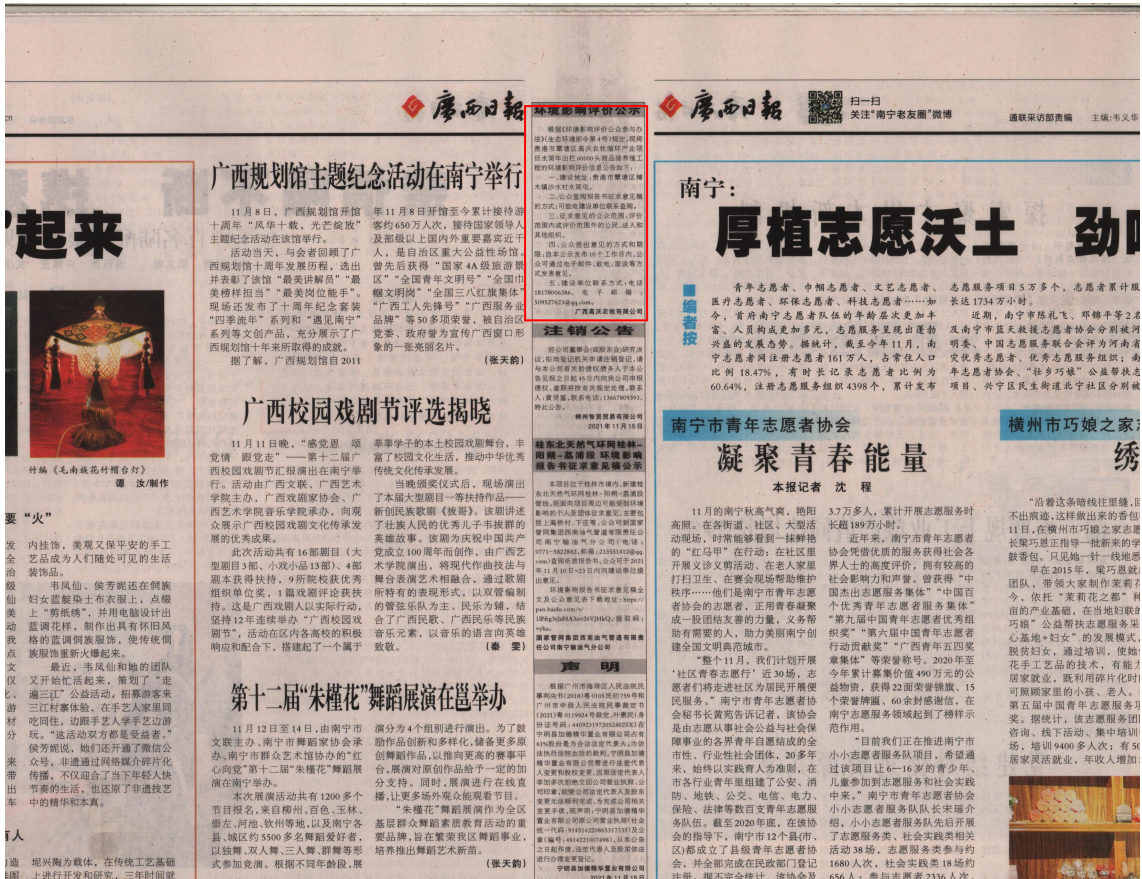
广西日报

广西规划馆主题纪念活动在南宁举行

11月8日，广西规划馆开馆十周年"风华十载，光芒绽放"主题纪念活动在该馆举行。

活动当天，与会者回顾了广西规划馆十周年发展历程，选出并表彰了该馆"最美讲解员""最美榜样担当""最美岗位能手"。现场还发布了十周年纪念套装"四季流年"系列和"遇见南宁"系列等文创产品，充分展示了广西规划馆十年来所取得的成就。

据了解，广西规划馆自2011年11月8日开馆至今累计接待游客约650万人次，接待国家领导人及部级以上国内外重要嘉宾近千人，是自治区重大公益性场馆，曾先后获得"国家4A级旅游景区""全国青年文明号""全国巾帼文明岗""全国三八红旗集体""广西工人先锋号""广西服务业品牌"等50多项荣誉，被自治区党委、政府誉为宣传广西窗口形象的一张亮丽名片。

（张天莉）

广西校园戏剧节评选揭晓

11月11日晚，"感党恩 颂党情 跟党走"——第十二届广西校园戏剧节汇报演出在南宁举行。活动由广西文联、广西艺术学院主办，广西戏剧家协会、广西艺术学院音乐学院承办，向观众展示广西校园戏剧文化传承发展的优秀成果。

此次活动共有16部剧目（大型剧目3部、小戏小品13部）、4部剧本获得扶持，9所院校获优秀组织单位奖，1篇戏剧评论获扶持。这是广西戏剧人以实际行动，坚持12年连续举办"广西校园戏剧节"，活动在区内各高校的积极响应和配合下，搭建起了一个属于莘莘学子的本土校园戏剧舞台，丰富了校园文化生活，推动中华优秀传统文化传承发展。

当晚颁奖仪式后，现场演出了本届大型剧目一等扶持作品——新创民族歌剧《拔哥》。该剧讲述了壮族人民的优秀儿子韦拔群的英雄故事，该剧为庆祝中国共产党成立100周年而创作，由广西艺术学院演出，将现代作曲技法与舞台表演艺术相融合，通过歌剧所特有的表现形式，以双管编制的管弦乐队为主，民乐为辅，结合了广西民歌、广西民乐等民族音乐元素，以音乐的语言向英雄致敬。

（秦 雯）

第十二届"朱槿花"舞蹈展演在邕举办

11月12日至14日，由南宁市文联主办、南宁市舞蹈家协会承办、南宁市群众艺术馆协办的"红心向党"第十二届"朱槿花"舞蹈展演在南宁举办。

本次展演活动共有1200多个节目报名，来自柳州、百色、玉林、崇左、河池、钦州等地，以及南宁各县、城区约5500多名舞蹈爱好者，以独舞、双人舞、三人舞、群舞等形式参加竞演。根据不同年龄段，展演分为4个组别进行演出。为了鼓励作品创新和多样化，储备更多原创舞蹈作品，以推向更高的赛事平台，展演对原创作品给予一定的加分支持。同时，展演进行在线直播，让更多场外观众能观看节目。

"朱槿花"舞蹈展演作为全区基层群众舞蹈素质教育活动的重要品牌，旨在繁荣我区舞蹈事业，培养推出舞蹈艺术新苗。

（张天莉）

起来

竹编《毛南族花竹帽合灯》 谭 汝/制作

要"火"

内桂饰，美观又保平安的手工艺品成为人们随处可见的生活装饰品。

韦凤仙、侯芳妮还在侗族妇女蓝靛染土布衣服上，点缀上"剪纸绣"，并用电脑设计出蓝调花样，制作出具有怀旧风格的蓝调侗族服饰，使传统侗族服饰重新火爆起来。

最近，韦凤仙和她的团队又开始忙起来，策划了"走遍三江"公益活动，招募游客来三江村寨体验，在手艺人家里同吃同住，边跟手艺人学手艺边游玩。"这活动双方都是受益者。"侯芳妮说，她们还开通了微信公众号，非遗通过网络媒介碎片化传播，不仅迎合了当下年轻人快节奏的生活，也还原了非遗技艺中的精华和本真。

有人

坭兴陶为载体，在传统工艺基础上进行开发和研究，三年时间就

环境影响评价公示

根据《环境影响评价公众参与办法》（生态环境部令第4号）规定，现将贵港市覃塘区高沙农牧循环产业项目水厂项目年出栏60000头商品猪养殖工程的环境影响评价信息公告如下：

一、建设地址：贵港市覃塘区樟木镇沙水村水岗屯。

二、公众查阅报告书征求意见稿的方式：可致电建设单位联系索取。

三、征求意见的公众范围：评价范围内或评价范围外的公民、法人和其他组织。

四、公众提出意见的方式和期限：自本公示发布10个工作日内，公众可通过电子邮件、致电、邮递等方式发表意见。

五、建设单位联系方式：电话18178066586，电子邮箱：509527625@qq.com。

广西高沃农牧有限公司

注销公告

经公司董事会（或股东会）研究决议，现向登记机关申请注销登记，请与本公司有关的债权债务人于本公告见报之日起45日内向本公司申报债权，逾期将视为自动放弃。联系人：黄贤富，联系电话：13667803393。特此公告。

柳州智贤贸易有限公司
2021年11月15日

桂东北天然气环网桂林—阳朔—荔浦段环境影响报告书征求意见稿公示

本项目位于桂林市境内，新建桂东北天然气环网桂林—阳朔—荔浦段管线，根据相关法律法规要求，公众可登录网址查阅环境影响评价报告书征求意见稿，公众可通过电子邮件、信函等方式提出意见。联系电话：0771-5822862，邮箱：235551412@qq.com；公示期为10个工作日。网址：https://psn.huabi.com.cn/。

国家管网集团西南油气管道有限责任公司南宁输油气分公司

声 明

根据广州市海珠区人民法院民事判决书（2018）粤0105民初759号和广州市中级人民法院民事裁定书（2021）粤01民终号裁定，广西众诚实业有限公司遗失公章、财务章，现声明作废，特此声明。

宁明县加鑫钢铁有限责任公司
2021年11月15日

广西日报

扫一扫
关注"南宁老友圈"微博

通联采访部责编 主编：韦义

南宁：

厚植志愿沃土 劲

编者按

青年志愿者、巾帼志愿者、文艺志愿者、医疗志愿者、环保志愿者、科技志愿者……如今，首府南宁志愿者队伍的年龄层次更加丰富，人员构成更加多元，志愿服务呈现出蓬勃兴盛的发展态势。据统计，截至今年11月，南宁志愿者网注册志愿者161万人，占常住人口比例18.47%，有时长记录志愿者比例为60.64%，注册志愿服务组织4398个，累计发布志愿服务项目5万多个，志愿者累计服务时长近1734万小时。

近期，南宁市陈礼飞、邓锦平等2名志愿者及南宁市蓝天救援志愿者协会分别被河南省明表彰……中国志愿服务联合会评为河南省抗洪突优秀志愿者、优秀志愿服务组织；南宁市年志愿者协会、"扶乡巧娘"公益帮扶志愿服务项目、兴宁区民生街道北宁社区分别被

南宁市青年志愿者协会

凝聚青春能量

本报记者 沈 程

11月的南宁秋高气爽，艳阳高照。在各街道、社区、大型活动现场，时常能够看到一抹鲜艳的"红马甲"在行动：在社区里开展义诊义剪活动、在老人家里打扫卫生、在赛会现场帮助维护秩序……他们是南宁市青年志愿者协会的志愿者，正用青春凝聚成一股团结友爱的力量，义务帮助有需要的人，助力美丽南宁创建全国文明典范城市。

"整个11月，我们计划开展'社区青春志愿行'近30场，志愿者们将走进社区为居民开展便民服务。"南宁市青年志愿者协会秘书长黄苑告诉记者，该协会是由志愿从事社会公益与社会保障事业的各界青年自愿结成的全市性、行业性社会团体，20多年来，始终以实践育人为准则，在市各行业青年里组建了公安、消防、地铁、公交、电信、电力、保险、法律等数百支青年志愿服务队伍。截至2020年底，在该协会的指导下，南宁市12个县（市、区）都成立了县级青年志愿者协会，并全部完成在民政部门登记注册，

3.7万多人，累计开展志愿服务时长超189万小时。

近年来，南宁市青年志愿者协会凭借出色的服务获得社会各界人士的高度评价，拥有较高的社会影响力和声誉。曾获得"中国杰出志愿服务集体""中国百个优秀青年志愿者服务集体""第九届中国青年志愿者优秀组织奖""第六届中国青年志愿者行动贡献奖""广西青年五四奖章集体"等荣誉称号。2020年至今年累计募集价值490万元的公益物资，获得22面荣誉锦旗、15个荣誉牌匾、60余封感谢信，在南宁志愿服务领域起到了榜样示范作用。

"目前我们正在推进南宁市小小志愿者服务队项目，希望通过该项目让6—16岁的青少年、儿童参加到志愿服务和社会实践中来。"南宁市青年志愿者协会小小志愿者服务队队长宋瑞介绍，小小志愿者服务队先后开展了志愿服务类、社会实践类相关活动38场，志愿服务者参与约1680人次，社会实践类18场约656人，参与志愿者2336人次，

横州市巧娘之家

绣

"沿着这条暗线往里缝，回不出痕迹，这样做出来的香包……11日，在横州市巧娘之家志愿者长梁巧恩正指导一批新来的学员鼓香包。只见她一针一线地……

早在2015年，梁巧恩就团队，带领大家制作柬莉花……今，依托"柬莉花之都"……亩的产业基础，在当地妇联……巧娘"公益帮扶志愿服务……心基地+妇女"的发展模式……脱贫妇女，通过培训，使她……花手工艺品的技术，有能力……居家就业，既利用碎片化时……可照顾家里的小孩、老人。

第五届中国青年志愿服务……奖。据统计，该志愿服务团……咨询、线下活动、集中培训……场，培训9400多人次；有50……居家灵活就业，年收入增加……